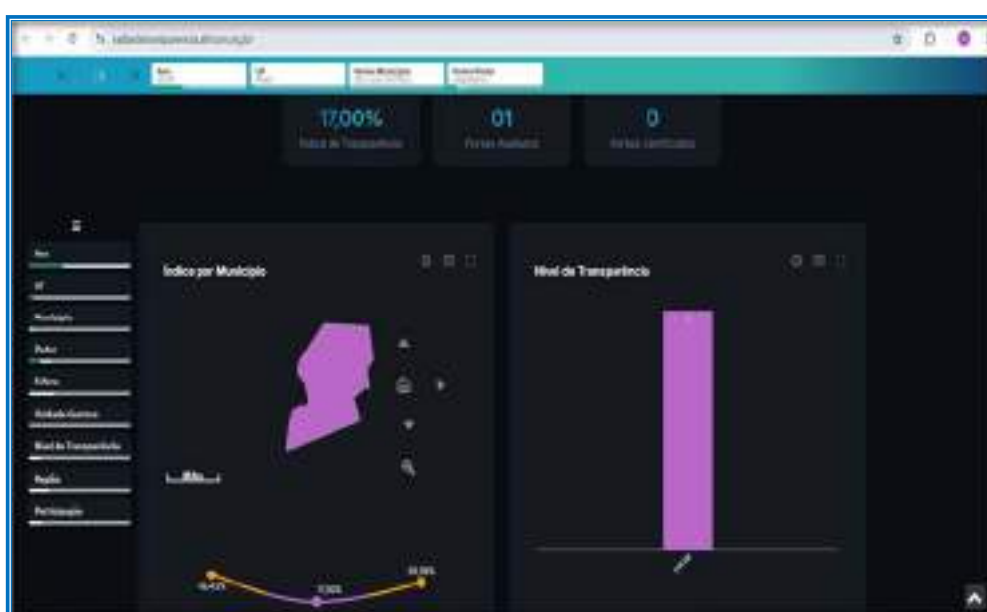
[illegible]

17,00%
Índice de Transparência

01
Portais Avaliados

0
Portais Certificados

Índice por Município

Nível de Transparência

Ano
UF
Município
Poder
Esfera
Unidade Gestora
Nível de Transparência
Região
Participação

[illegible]